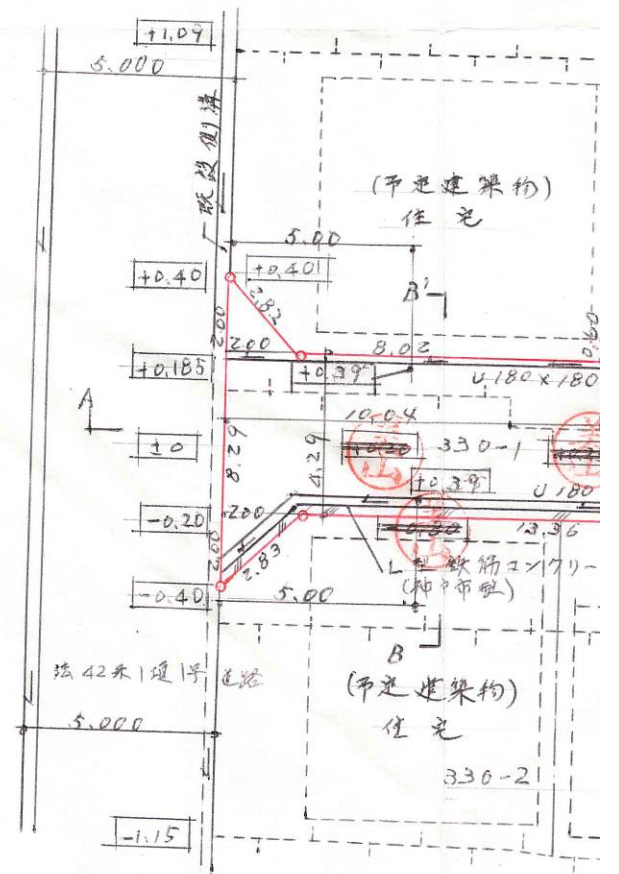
+1.09
5.000
既設側溝
(予定建築物)
住宅
5.00
+0.40
+0.401
B'
2.83
2.00
2.00
8.02
0.60
+0.185
+0.39
U.180×180
A
10.04
±0
8.29
4.29
+0.20
330-1
+0.39
U180
-0.20
2.00
13.36
-0.20
2.00
2.83
L型鉄筋コンクリー
(神戸市型)
-0.40
5.00
B
法42条1項1号道路
(予定建築物)
住宅
5.000
330-2
-1.15